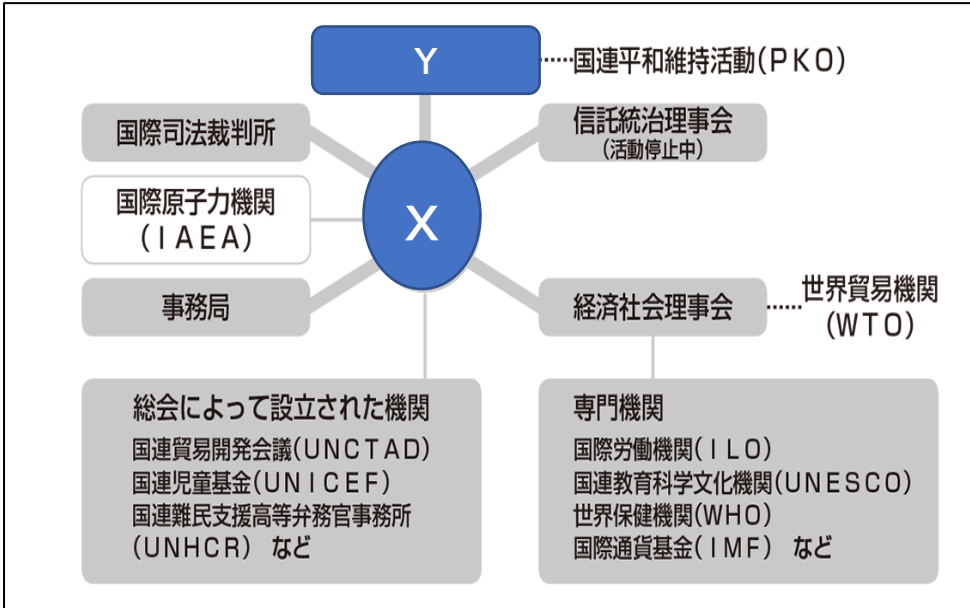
Y
国連平和維持活動（PKO）

国際司法裁判所

信託統治理事会
（活動停止中）

国際原子力機関
（IAEA）

X

事務局

経済社会理事会

世界貿易機関
（WTO）

総会によって設立された機関
国連貿易開発会議（UNCTAD）
国連児童基金（UNICEF）
国連難民支援高等弁務官事務所
（UNHCR）　など

専門機関
国際労働機関（ILO）
国連教育科学文化機関（UNESCO）
世界保健機関（WHO）
国際通貨基金（IMF）　など